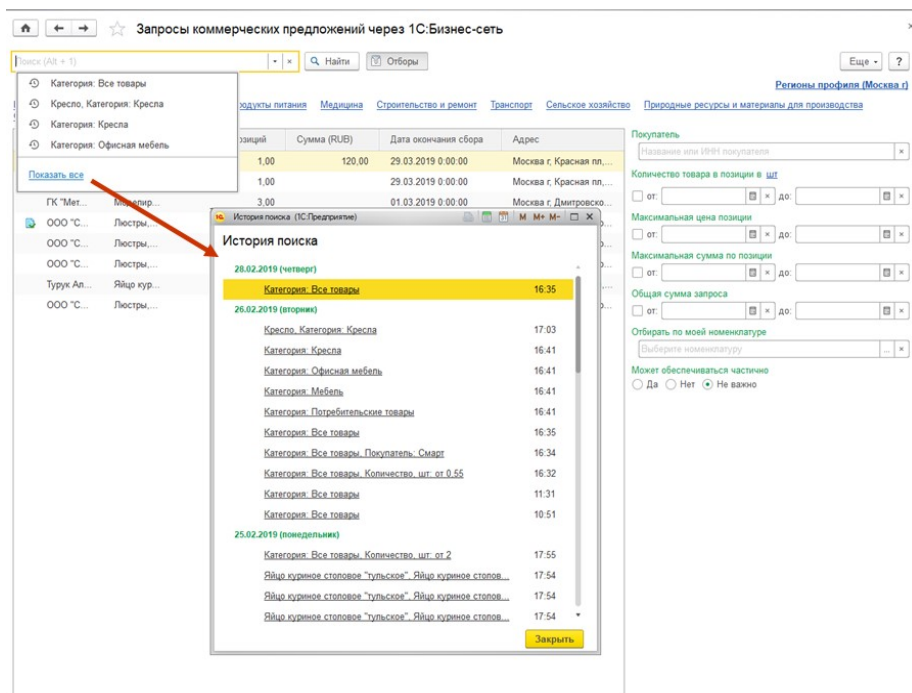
Запросы коммерческих предложений через 1С:Бизнес-сеть

Поиск (Alt + 1)

Найти

Отборы

Еще

?

Категория: Все товары

Кресло, Категория: Кресла

Категория: Кресла

Категория: Офисная мебель

Показать все

Регионы профиля (Москва г)

родукты питания

Медицина

Строительство и ремонт

Транспорт

Сельское хозяйство

Природные ресурсы и материалы для производства

| озиций | Сумма (RUB) | Дата окончания сбора | Адрес |
|---|---|---|---|
| 1,00 | 120,00 | 29.03.2019 0:00:00 | Москва г, Красная пл,... |
| 1,00 | | 29.03.2019 0:00:00 | Москва г, Красная пл,... |
| 3,00 | | 01.03.2019 0:00:00 | Москва г, Дмитровско... |

ГК "Мет... Ме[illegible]
ООО "С... Люстры,...
ООО "С... Люстры,...
ООО "С... Люстры,...
Турук Ал... Яйцо кур...
ООО "С... Люстры,...

История поиска (1С:Предприятие)

История поиска

28.02.2019 (четверг)

Категория: Все товары 16:35

26.02.2019 (вторник)

Кресло, Категория: Кресла 17:03

Категория: Кресла 16:41

Категория: Офисная мебель 16:41

Категория: Мебель 16:41

Категория: Потребительские товары 16:41

Категория: Все товары 16:35

Категория: Все товары, Покупатель: Смарт 16:34

Категория: Все товары, Количество, шт: от 0,55 16:32

Категория: Все товары 11:31

Категория: Все товары 10:51

25.02.2019 (понедельник)

Категория: Все товары, Количество, шт: от 2 17:55

Яйцо куриное столовое "тульское", Яйцо куриное столов... 17:54

Яйцо куриное столовое "тульское", Яйцо куриное столов... 17:54

Яйцо куриное столовое "тульское", Яйцо куриное столов... 17:54

Закрыть

Покупатель

Название или ИНН покупателя

Количество товара в позиции в шт

от: до:

Максимальная цена позиции

от: до:

Максимальная сумма по позиции

от: до:

Общая сумма запроса

от: до:

Отбирать по моей номенклатуре

Выберите номенклатуру

Может обеспечиваться частично

Да Нет Не важно